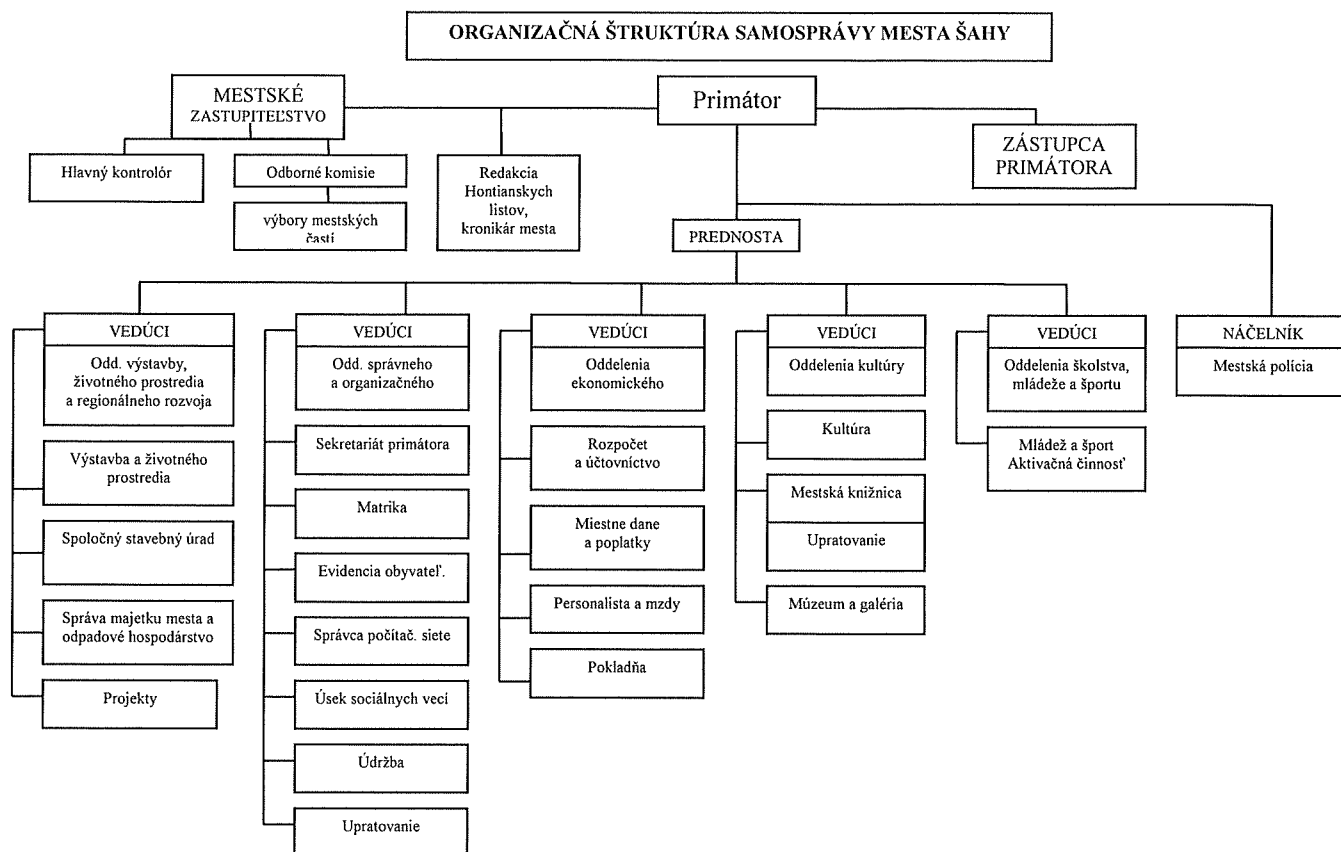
ORGANIZAČNÁ ŠTRUKTÚRA SAMOSPRÁVY MESTA ŠAHY

MESTSKÉ ZASTUPITEĽSTVO

Primátor

ZÁSTUPCA PRIMÁTORA

Hlavný kontrolór

Odborné komisie

výbory mestských častí

Redakcia Hontianskych listov, kronikár mesta

PREDNOSTA

VEDÚCI

Odd. výstavby, životného prostredia a regionálneho rozvoja

Výstavba a životného prostredia

Spoločný stavebný úrad

Správa majetku mesta a odpadové hospodárstvo

Projekty

VEDÚCI

Odd. správneho a organizačného

Sekretariát primátora

Matrika

Evidencia obyvateľ.

Správca počítač. siete

Úsek sociálnych vecí

Údržba

Upratovanie

VEDÚCI

Oddelenia ekonomického

Rozpočet a účtovníctvo

Miestne dane a poplatky

Personalista a mzdy

Pokladňa

VEDÚCI

Oddelenia kultúry

Kultúra

Mestská knižnica

Upratovanie

Múzeum a galéria

VEDÚCI

Oddelenia školstva, mládeže a športu

Mládež a šport Aktivačná činnosť

NÁČELNÍK

Mestská polícia